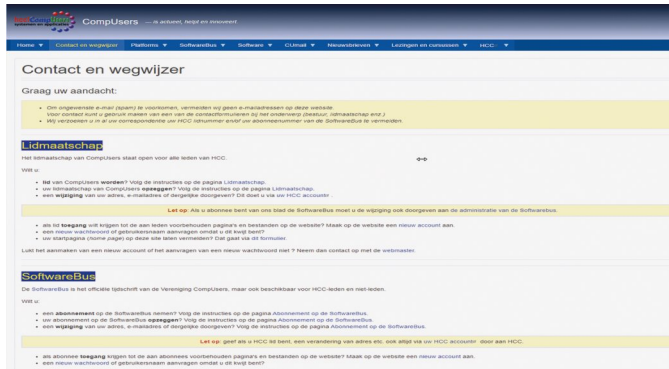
CompUsers — is actueel, helpt en innoveert

Home ▼ Contact en wegwijzer Platforms ▼ SoftwareBus ▼ Software ▼ CUmail ▼ Nieuwsbrieven ▼ Lezingen en cursussen ▼ HCC ▼

Contact en wegwijzer

Graag uw aandacht:

• Om ongewenste e-mail (spam) te voorkomen, vermelden wij geen e-mailadressen op deze website. Voor contact kunt u gebruik maken van een van de contactformulieren bij het onderwerp (bestuur, lidmaatschap enz.)
• Wij verzoeken u in al uw correspondentie uw HCC lidnummer en/of uw abonneenummer van de SoftwareBus te vermelden.

Lidmaatschap

Het lidmaatschap van CompUsers staat open voor alle leden van HCC.

Wilt u:

• lid van CompUsers worden? Volg de instructies op de pagina Lidmaatschap.
• uw lidmaatschap van CompUsers opzeggen? Volg de instructies op de pagina Lidmaatschap.
• een wijziging van uw adres, e-mailadres of dergelijke doorgeven? Dit doet u via uw HCC account.

Let op: Als u abonnee bent van ons blad de SoftwareBus moet u de wijziging ook doorgeven aan de administratie van de SoftwareBus.

• als lid toegang krijgen tot de aan leden voorbehouden pagina's en bestanden op de website? Maak op de website een nieuw account aan.
• een nieuw wachtwoord of gebruikersnaam aanvragen omdat u dit kwijt bent?
• uw startpagina (home page) op deze site laten vermelden? Dat gaat via dit formulier.

Lukt het aanmaken van een nieuw account of het aanvragen van een nieuw wachtwoord niet ? Neem dan contact op met de webmaster.

SoftwareBus

De SoftwareBus is het officiële tijdschrift van de Vereniging CompUsers, maar ook beschikbaar voor HCC-leden en niet-leden.

Wilt u:

• een abonnement op de SoftwareBus nemen? Volg de instructies op de pagina Abonnement op de SoftwareBus.
• uw abonnement op de SoftwareBus opzeggen? Volg de instructies op de pagina Abonnement op de SoftwareBus.
• een wijziging van uw adres, e-mailadres of dergelijke doorgeven? Volg de instructies op de pagina Abonnement op de SoftwareBus.

Let op: geef als u HCC lid bent, een verandering van adres etc. ook altijd via uw HCC account door aan HCC.

• als abonnee toegang krijgen tot de aan abonnees voorbehouden pagina's en bestanden op de website? Maak op de website een nieuw account aan.
• een nieuw wachtwoord of gebruikersnaam aanvragen omdat u dit kwijt bent?